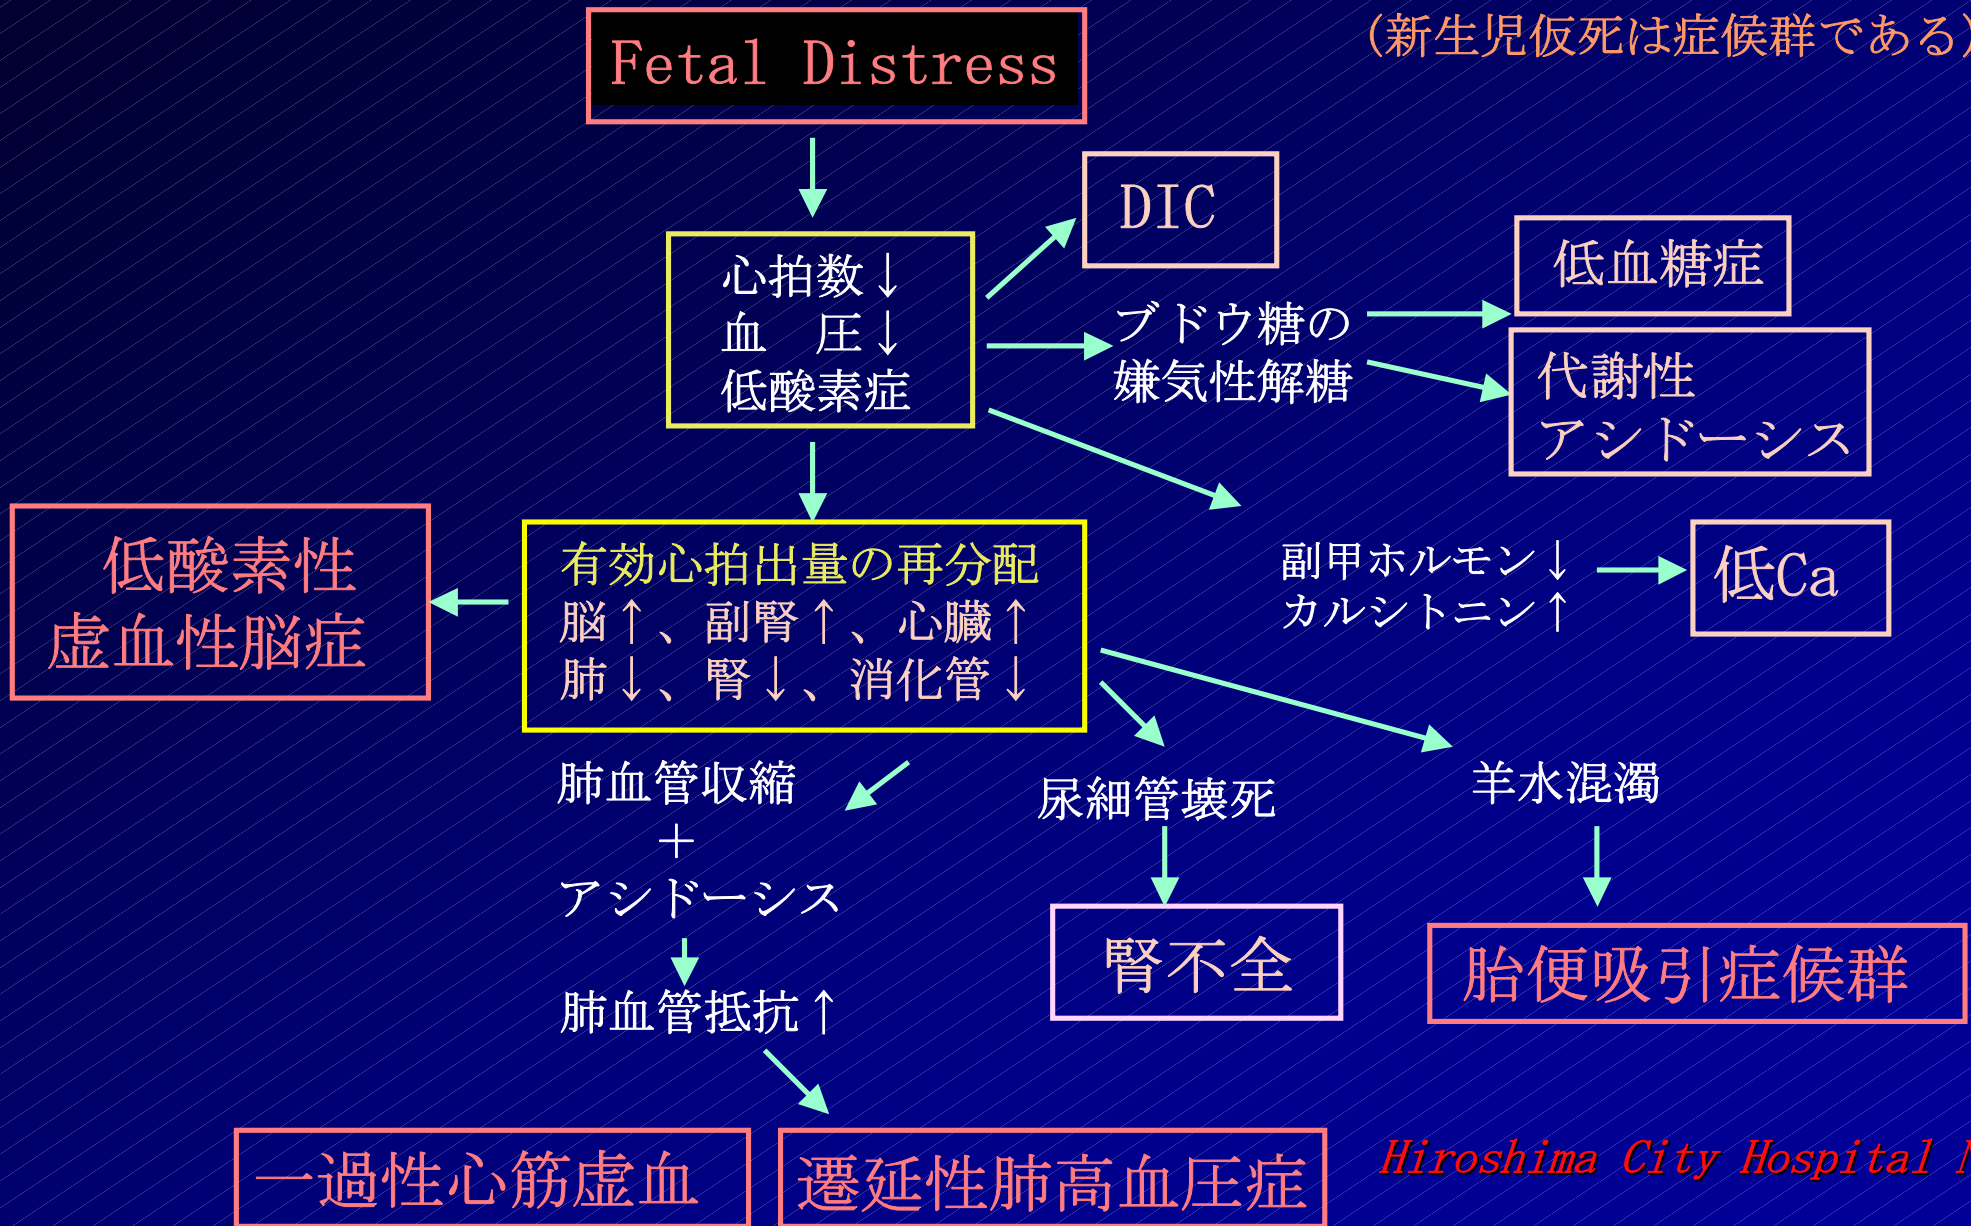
Fetal Distress

（新生児仮死は症候群である）

心拍数↓
血　圧↓
低酸素症

DIC

ブドウ糖の
嫌気性解糖

低血糖症

代謝性
アシドーシス

低酸素性
虚血性脳症

有効心拍出量の再分配
脳↑、副腎↑、心臓↑
肺↓、腎↓、消化管↓

副甲ホルモン↓
カルシトニン↑

低Ca

肺血管収縮
＋
アシドーシス

肺血管抵抗↑

尿細管壊死

腎不全

羊水混濁

胎便吸引症候群

一過性心筋虚血

遷延性肺高血圧症

Hiroshima City Hospital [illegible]